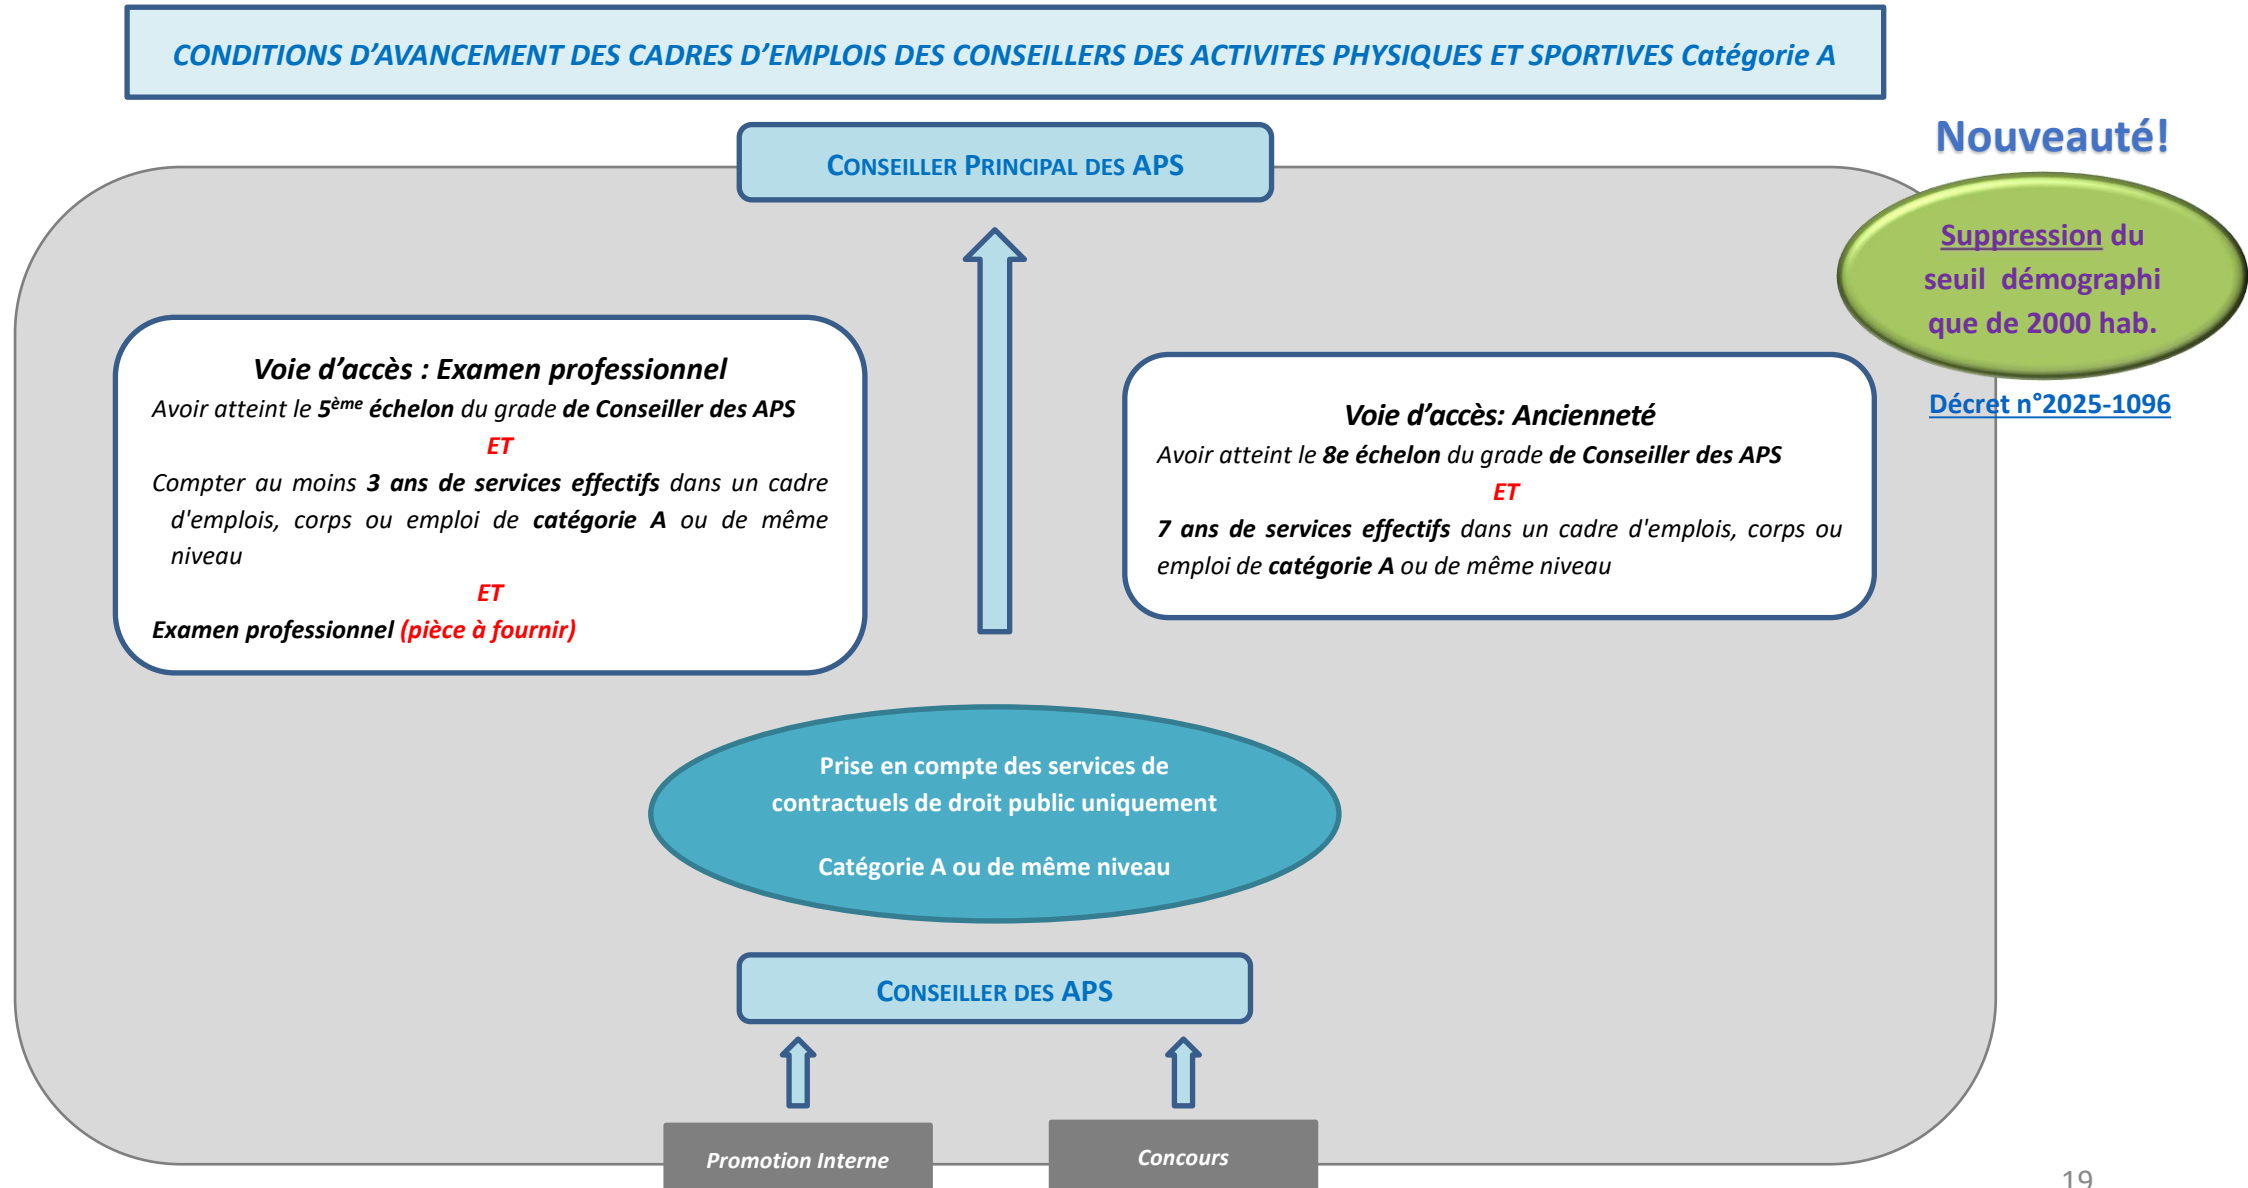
CONDITIONS D'AVANCEMENT DES CADRES D'EMPLOIS DES CONSEILLERS DES ACTIVITES PHYSIQUES ET SPORTIVES Catégorie A

CONSEILLER PRINCIPAL DES APS

Nouveauté!

Suppression du seuil démographique de 2000 hab.

Décret n°2025-1096

Voie d'accès : Examen professionnel

Avoir atteint le $5^{ème}$ échelon du grade de Conseiller des APS

ET

Compter au moins 3 ans de services effectifs dans un cadre d'emplois, corps ou emploi de catégorie A ou de même niveau

ET

Examen professionnel (pièce à fournir)

Voie d'accès: Ancienneté

Avoir atteint le 8e échelon du grade de Conseiller des APS

ET

7 ans de services effectifs dans un cadre d'emplois, corps ou emploi de catégorie A ou de même niveau

Prise en compte des services de contractuels de droit public uniquement

Catégorie A ou de même niveau

CONSEILLER DES APS

Promotion Interne

Concours

19